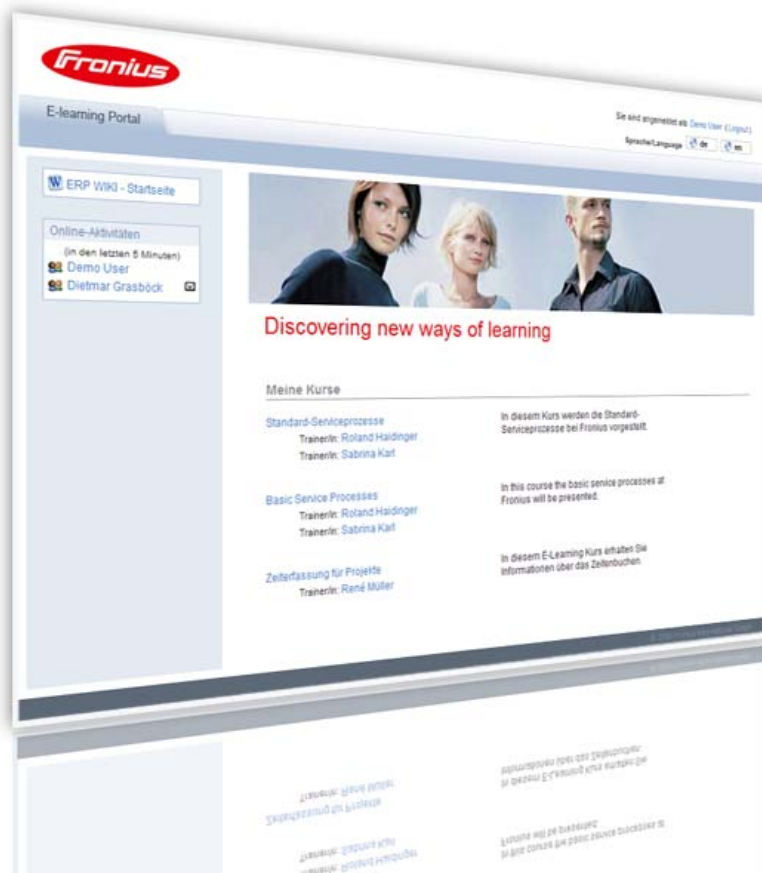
Fronius

E-learning Portal

Sie sind angemeldet als Demo User (Logout)

Sprache/Language de en

ERP WIKI - Startseite

Online-Aktivitäten

(in den letzten 5 Minuten)

Demo User

Dietmar Grasböck

Discovering new ways of learning

Meine Kurse

Standard-Serviceprozesse

Trainer/in: Roland Haidinger

Trainer/in: Sabrina Karl

In diesem Kurs werden die Standard-Serviceprozesse bei Fronius vorgestellt.

Basic Service Processes

Trainer/in: Roland Haidinger

Trainer/in: Sabrina Karl

In this course the basic service processes at Fronius will be presented.

Zeiterfassung für Projekte

Trainer/in: René Müller

In diesem E-Learning Kurs erhalten Sie Informationen über das Zeitenbuchen.

© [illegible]